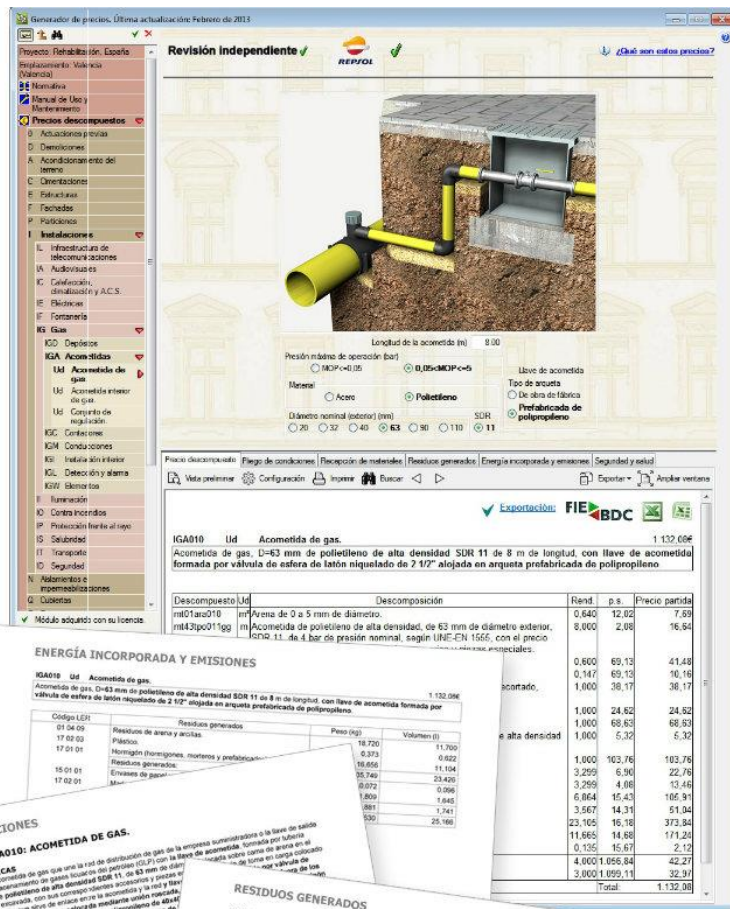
Generador de precios. Última actualización: Febrero de 2013

Proyecto: Rehabilitación, España
Emplazamiento: Valencia (Valencia)
Normativa
Manual de Uso y Mantenimiento
Precios descompuestos
0 Actuaciones previas
D Demoliciones
A Acondicionamiento del terreno
C Cimentaciones
E Estructuras
F Fachadas
P Particiones
I Instalaciones
IL Infraestructura de telecomunicaciones
IA Audiovisuales
IC Calefacción, climatización y A.C.S.
IE Eléctricas
IF Fontanería
IG Gas
IGD Depósitos
IGA Acometidas
Ud Acometida de gas
Ud Acometida interior de gas
Ud Conjunto de regulación
IGC Contadores
IGM Conducciones
IGI Instalación interior
IGL Detección y alarma
IGW Elementos
II Iluminación
IO Contra incendios
IP Protección frente al rayo
IS Salubridad
IT Transporte
ID Seguridad
N Aislamientos e impermeabilizaciones
Q Cubiertas
Módulo adquirido con su licencia.

Revisión independiente
REPSOL
¿Qué son estos precios?

Longitud de la acometida (m) 8,00
Presión máxima de operación (bar)
MOP<=0,05
0,05<MOP<=5
Material
Acero
Polietileno
Diámetro nominal (exterior) (mm)
20 32 40 63 90 110
SDR
11
Llave de acometida
Tipo de arqueta
De obra de fábrica
Prefabricada de polipropileno

Precio descompuesto | Pliego de condiciones | Recepción de materiales | Residuos generados | Energía incorporada y emisiones | Seguridad y salud

Vista preliminar | Configuración | Imprimir | Buscar | Exportar | Ampliar ventana

Exportación: FIE BDC

IGA010 Ud Acometida de gas. 1.132,08€
Acometida de gas, D=63 mm de polietileno de alta densidad SDR 11 de 8 m de longitud, con llave de acometida formada por válvula de esfera de latón niquelado de 2 1/2" alojada en arqueta prefabricada de polipropileno

| Descompuesto | Ud | Descomposición | Rend. | p.s. | Precio partida |
|---|---|---|---|---|---|
| mt01ara010 | m³ | Arena de 0 a 5 mm de diámetro. | 0,640 | 12,02 | 7,69 |
| mt43tpo011gg | m | Acometida de polietileno de alta densidad, de 63 mm de diámetro exterior, SDR 11, de 4 bar de presión nominal, según UNE-EN 1555, con el precio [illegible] | 8,000 | 2,08 | 16,64 |
| | | | 0,600 | 69,13 | 41,48 |
| | | | 0,147 | 69,13 | 10,16 |
| | | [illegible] acortado, | 1,000 | 38,17 | 38,17 |
| | | | 1,000 | 24,62 | 24,62 |
| | | | 1,000 | 68,63 | 68,63 |
| | | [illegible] alta densidad | 1,000 | 5,32 | 5,32 |
| | | | 1,000 | 103,76 | 103,76 |
| | | | 3,299 | 6,90 | 22,76 |
| | | | 3,299 | 4,08 | 13,46 |
| | | | 6,864 | 15,43 | 105,91 |
| | | | 3,567 | 14,31 | 51,04 |
| | | | 23,105 | 16,18 | 373,84 |
| | | | 11,665 | 14,68 | 171,24 |
| | | | 0,135 | 15,67 | 2,12 |
| | | | 4,000 | 1.056,84 | 42,27 |
| | | | 3,000 | 1.099,11 | 32,97 |
| | | | | Total: | 1.132,08 |

ENERGÍA INCORPORADA Y EMISIONES
IGA010 Ud Acometida de gas.
Acometida de gas, D=63 mm de polietileno de alta densidad SDR 11 de 8 m de longitud, con llave de acometida formada por válvula de esfera de latón niquelado de 2 1/2" alojada en arqueta prefabricada de polipropileno 1.132,08€

| Código LER | Residuos generados | Peso (kg) | Volumen (l) |
|---|---|---|---|
| 01 04 09 | Residuos de arena y arcillas. | 18,720 | 11,700 |
| 17 02 03 | Plástico. | 0,373 | 0,622 |
| 17 01 01 | Hormigón (hormigones, morteros y prefabricados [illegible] | 16,656 | 11,104 |
| | Residuos generados: | 35,749 | 23,426 |
| 15 01 01 | Envases de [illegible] | 0,072 | 0,096 |
| 17 02 01 | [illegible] | 1,809 | 1,645 |
| | | ,881 | 1,741 |
| | | ,530 | 25,166 |

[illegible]IONES
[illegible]A010: ACOMETIDA DE GAS.
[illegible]

RESIDUOS GENERADOS